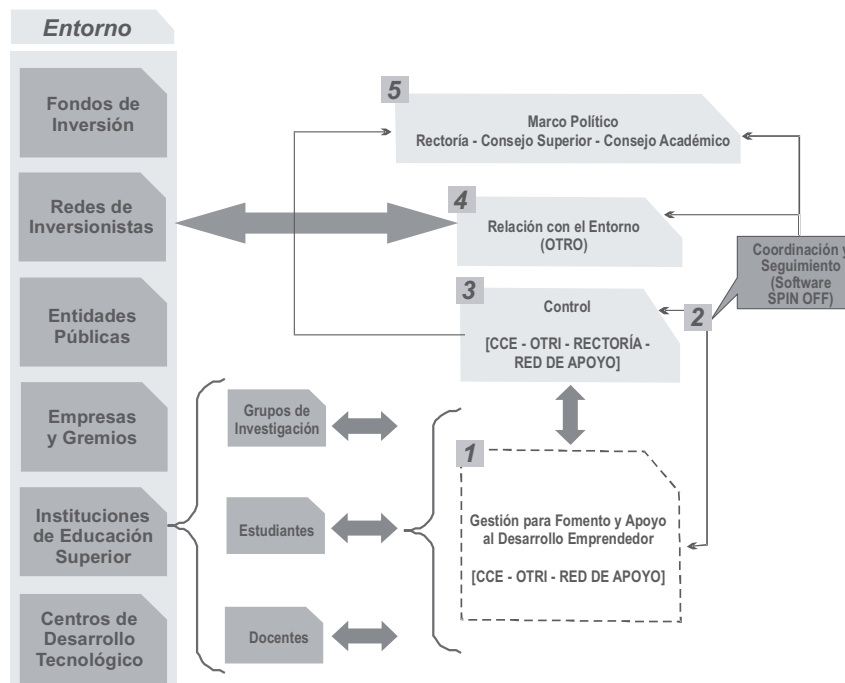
Entorno

Fondos de Inversión

Redes de Inversionistas

Entidades Públicas

Empresas y Gremios

Instituciones de Educación Superior

Centros de Desarrollo Tecnológico

5

Marco Político
Rectoría - Consejo Superior - Consejo Académico

4

Relación con el Entorno
(OTRO)

Coordinación y Seguimiento (Software SPIN OFF)

3

Control

[CCE - OTRI - RECTORÍA - RED DE APOYO]

2

Grupos de Investigación

Estudiantes

Docentes

1

Gestión para Fomento y Apoyo al Desarrollo Emprendedor

[CCE - OTRI - RED DE APOYO]